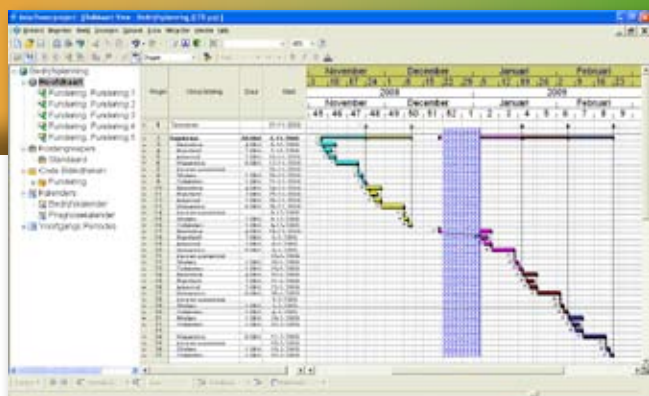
Bedrijfsplanning
Hoofdkaart
Fundering: Fundering 1
Fundering: Fundering 2
Fundering: Fundering 3
Fundering: Fundering 4
Fundering: Fundering 5
Middelengroepen
Standaard
Code Bibliotheken
Fundering
Kalenders
Bedrijfskalender
Projectkalender
Voorlopige Perioden

November
December
Januari
Februari
2008
2009
November
December
Januari
Februari
45
46
47
48
49
50
51
52
1
2
3
4
5
6
7
8
9